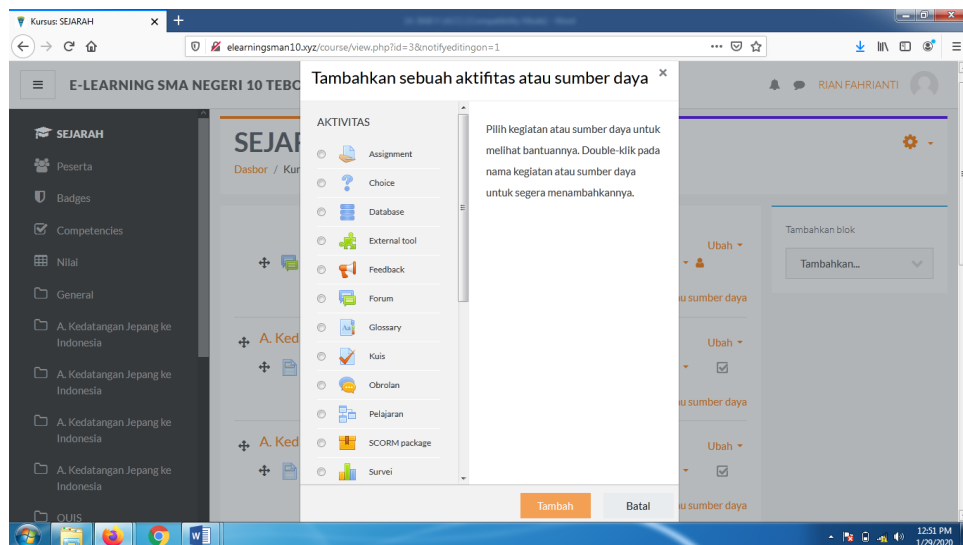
Kursus: SEJARAH ×

elearningsman10.xyz/course/view.php?id=3&notifyeditingon=1

E-LEARNING SMA NEGERI 10 TEBO

RIAN FAHRIANTI

SEJARAH
Peserta
Badges
Competencies
Nilai
General
A. Kedatangan Jepang ke Indonesia
A. Kedatangan Jepang ke Indonesia
A. Kedatangan Jepang ke Indonesia
A. Kedatangan Jepang ke Indonesia
QUIS

SEJAR
Dasbor / Kur

A. Ked
A. Ked

Ubah
u sumber daya
Ubah
u sumber daya
Ubah
u sumber daya

Tambahkan blok
Tambahkan...

Tambahkan sebuah aktifitas atau sumber daya ×

AKTIVITAS
Assignment
Choice
Database
External tool
Feedback
Forum
Glossary
Kuis
Obrolan
Pelajaran
SCORM package
Survei

Pilih kegiatan atau sumber daya untuk melihat bantuannya. Double-klik pada nama kegiatan atau sumber daya untuk segera menambahkannya.

Tambah
Batal

12:51 PM
1/29/2020